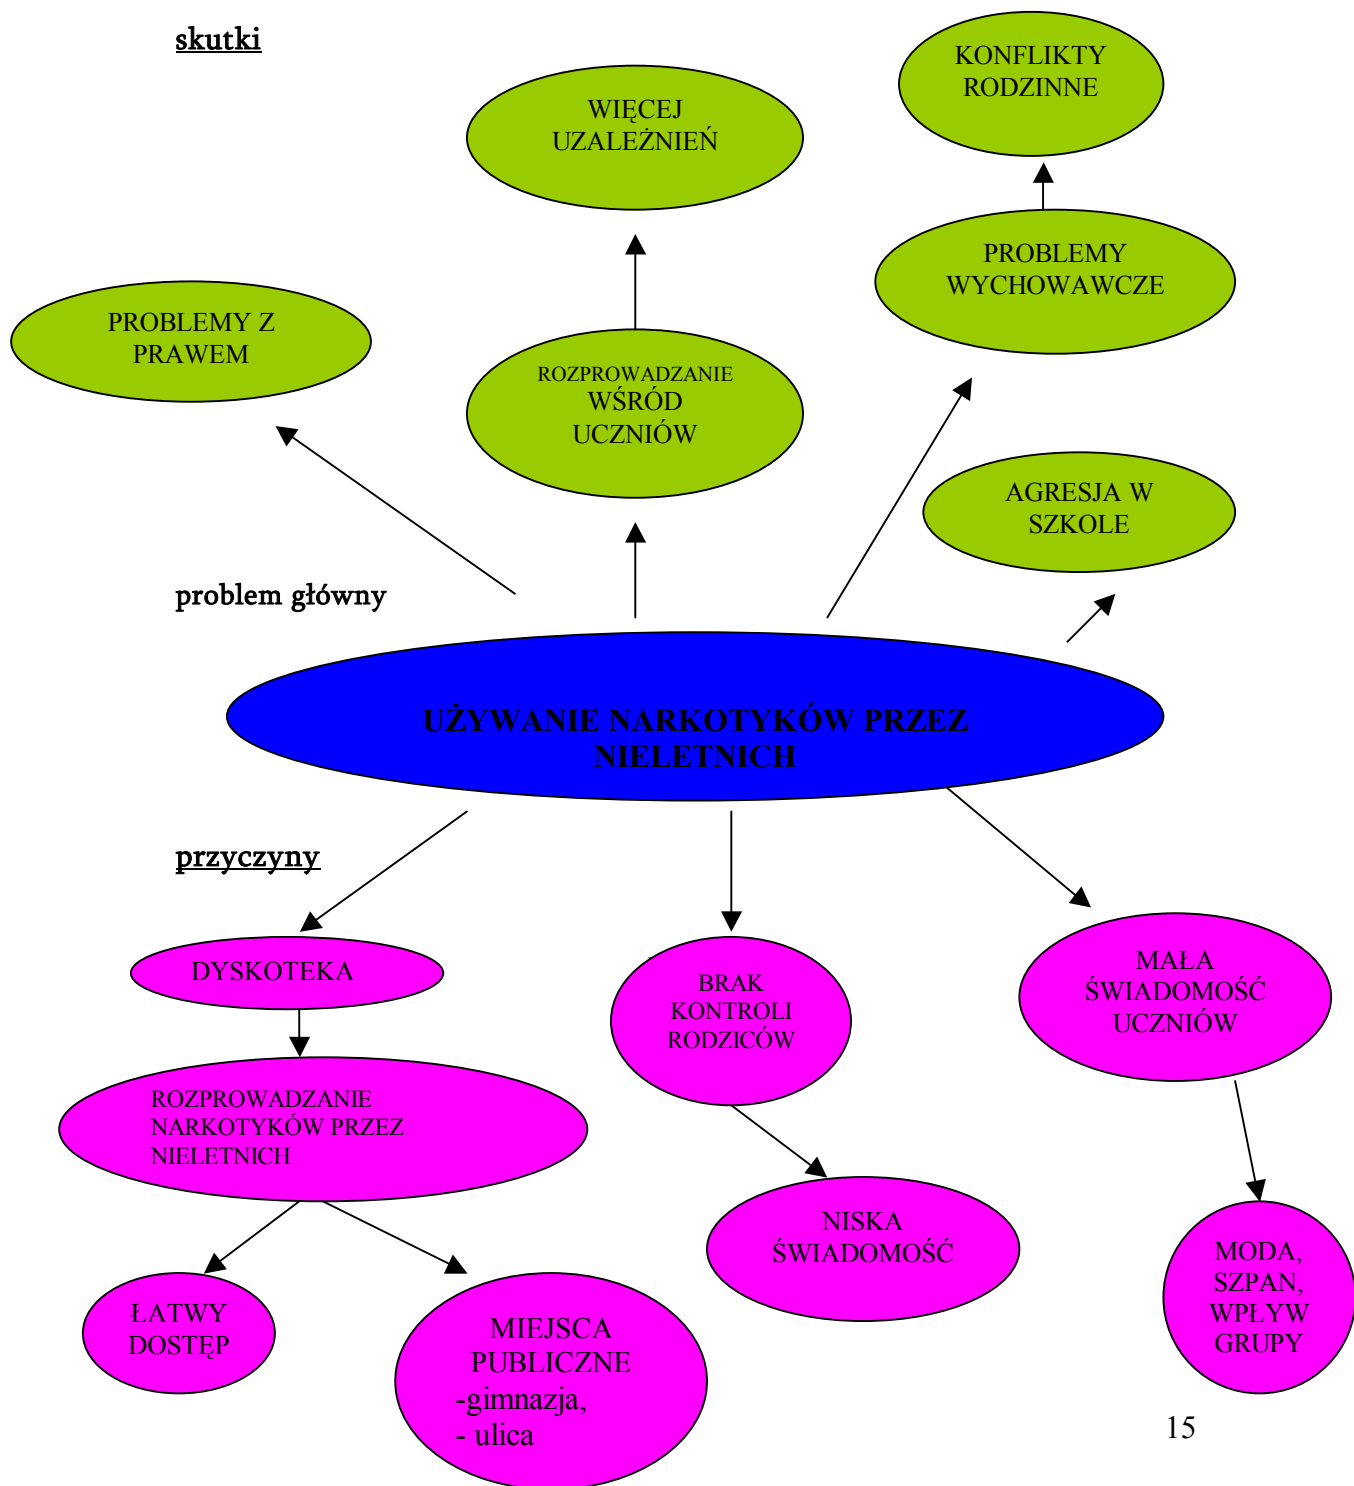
skutki

KONFLIKTY RODZINNE

WIĘCEJ UZALEŻNIEŃ

PROBLEMY WYCHOWAWCZE

PROBLEMY Z PRAWEM

ROZPROWADZANIE WŚRÓD UCZNIÓW

AGRESJA W SZKOLE

problem główny

UŻYWANIE NARKOTYKÓW PRZEZ NIELETNICH

przyczyny

DYSKOTEKA

BRAK KONTROLI RODZICÓW

MAŁA ŚWIADOMOŚĆ UCZNIÓW

ROZPROWADZANIE NARKOTYKÓW PRZEZ NIELETNICH

NISKA ŚWIADOMOŚĆ

ŁATWY DOSTĘP

MIEJSCA PUBLICZNE -gimnazja, - ulica

MODA, SZPAN, WPŁYW GRUPY

15